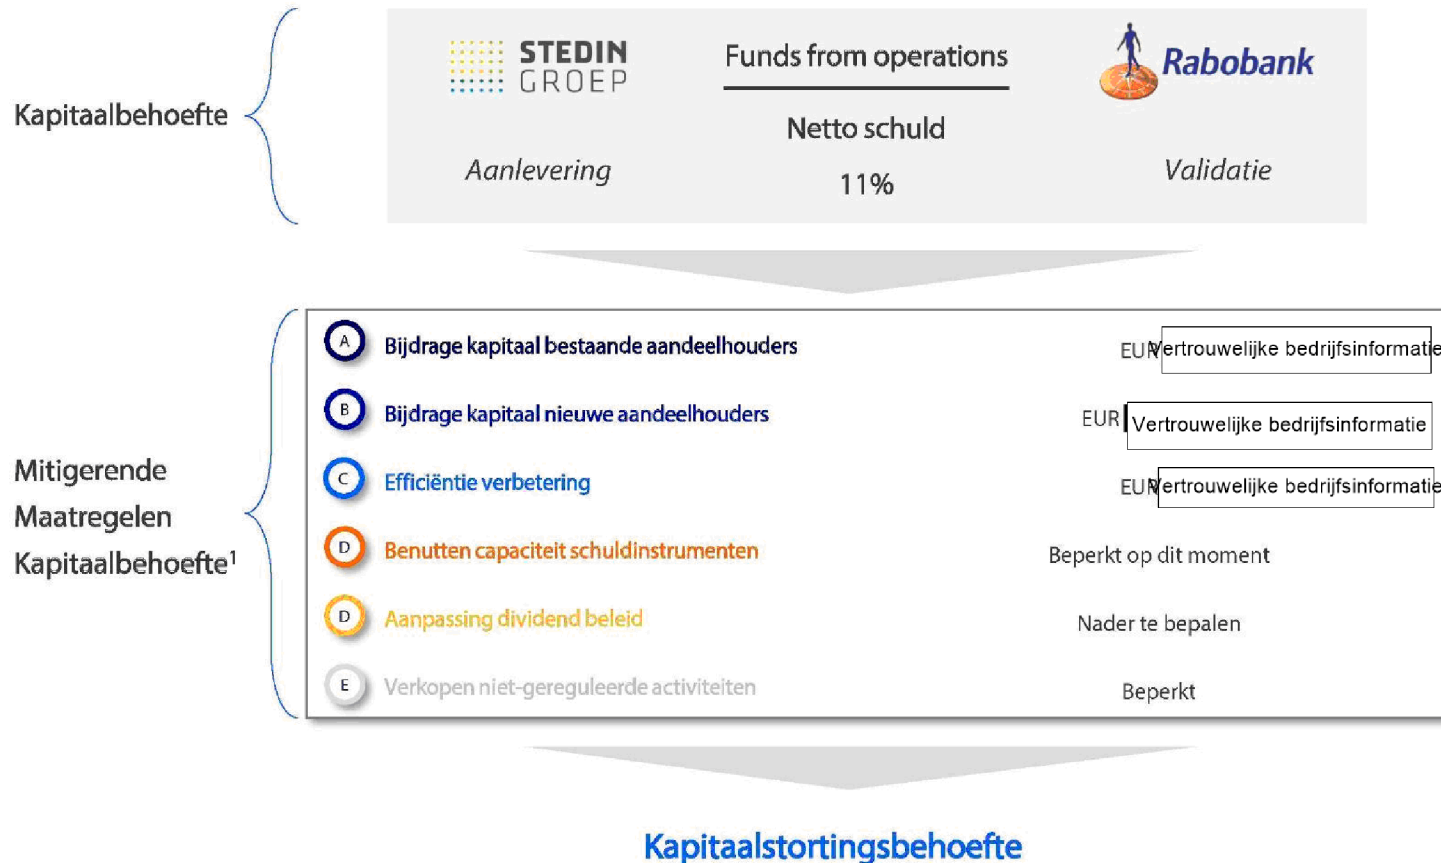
Kapitaalbehoefte

STEDIN GROEP

Funds from operations
Netto schuld
11%

Rabobank

Aanlevering

Validatie

Mitigerende Maatregelen Kapitaalbehoefte¹

A Bijdrage kapitaal bestaande aandeelhouders EUR Vertrouwelijke bedrijfsinformatie

B Bijdrage kapitaal nieuwe aandeelhouders EUR Vertrouwelijke bedrijfsinformatie

C Efficiëntie verbetering EUR Vertrouwelijke bedrijfsinformatie

D Benutten capaciteit schuldinstrumenten Beperkt op dit moment

D Aanpassing dividend beleid Nader te bepalen

E Verkopen niet-gereguleerde activiteiten Beperkt

Kapitaalstortingsbehoefte